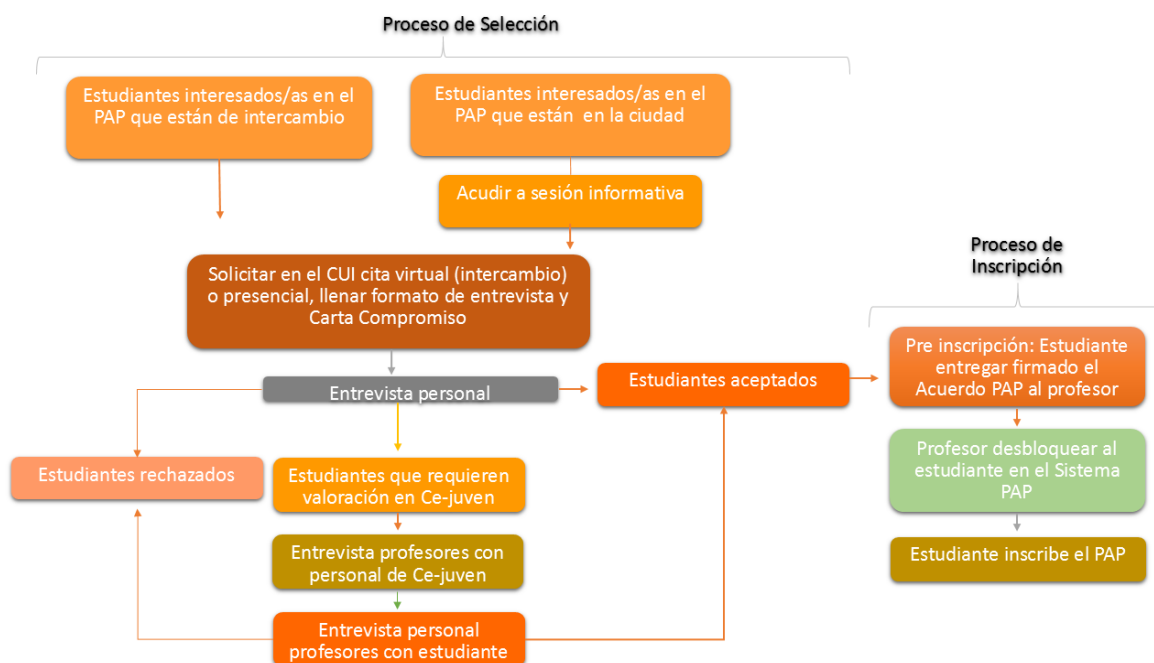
Proceso de Selección

Estudiantes interesados/as en el PAP que están de intercambio

Estudiantes interesados/as en el PAP que están en la ciudad

Acudir a sesión informativa

Solicitar en el CUI cita virtual (intercambio) o presencial, llenar formato de entrevista y Carta Compromiso

Entrevista personal

Estudiantes aceptados

Estudiantes rechazados

Estudiantes que requieren valoración en Ce-juven

Entrevista profesores con personal de Ce-juven

Entrevista personal profesores con estudiante

Proceso de Inscripción

Pre inscripción: Estudiante entregar firmado el Acuerdo PAP al profesor

Profesor desbloquear al estudiante en el Sistema PAP

Estudiante inscribe el PAP